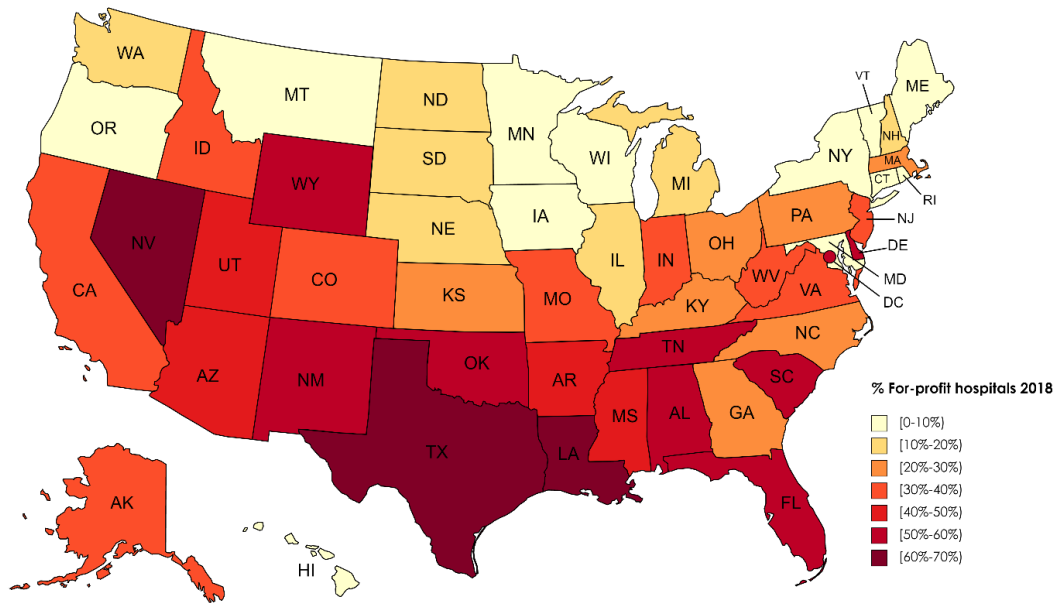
WA
MT
ND
MN
VT
ME
OR
ID
SD
WI
NY
NH
MA
CT
RI
WY
MI
NV
NE
IA
PA
NJ
UT
IL
IN
OH
DE
CO
WV
MD
CA
KS
MO
VA
KY
DC
NC
TN
AZ
NM
OK
AR
SC
% For-profit hospitals 2018
MS
AL
GA
TX
LA
[0-10%)
[10%-20%)
[20%-30%)
[30%-40%)
[40%-50%)
[50%-60%)
[60%-70%)
FL
AK
HI